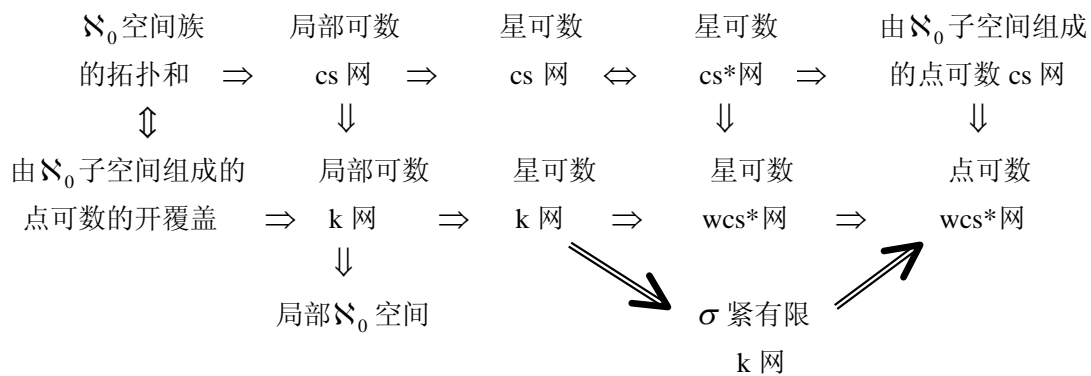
$\aleph_0$空间族的拓扑和 $\Rightarrow$ 局部可数 cs 网 $\Rightarrow$ 星可数 cs 网 $\Leftrightarrow$ 星可数 cs*网 $\Rightarrow$ 由$\aleph_0$子空间组成的点可数 cs 网

$\Updownarrow$ $\Downarrow$ $\Downarrow$ $\Downarrow$

由$\aleph_0$子空间组成的点可数的开覆盖 $\Rightarrow$ 局部可数 k 网 $\Rightarrow$ 星可数 k 网 $\Rightarrow$ 星可数 wcs*网 $\Rightarrow$ 点可数 wcs*网

$\Downarrow$

局部$\aleph_0$空间

$\sigma$紧有限 k 网